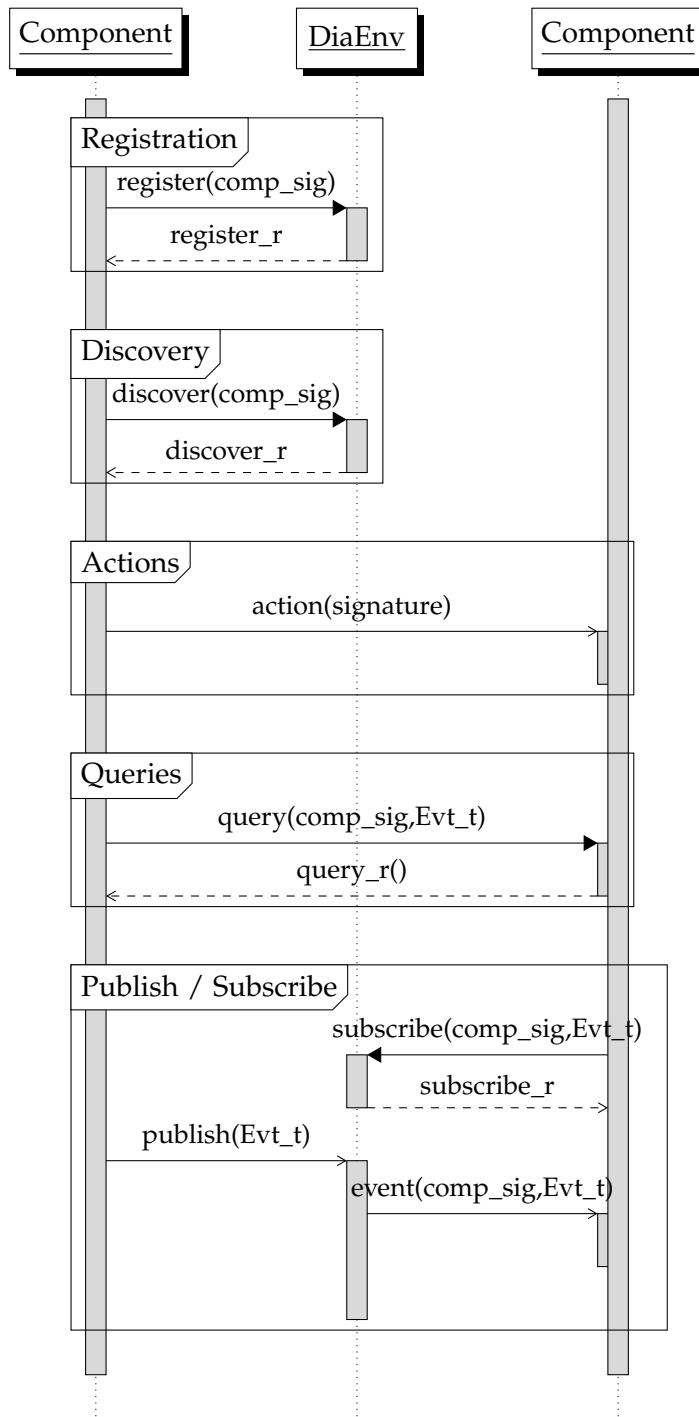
Component

DiaEnv

Component

Registration

register(comp_sig)

register_r

Discovery

discover(comp_sig)

discover_r

Actions

action(signature)

Queries

query(comp_sig,Evt_t)

query_r()

Publish / Subscribe

subscribe(comp_sig,Evt_t)

subscribe_r

publish(Evt_t)

event(comp_sig,Evt_t)